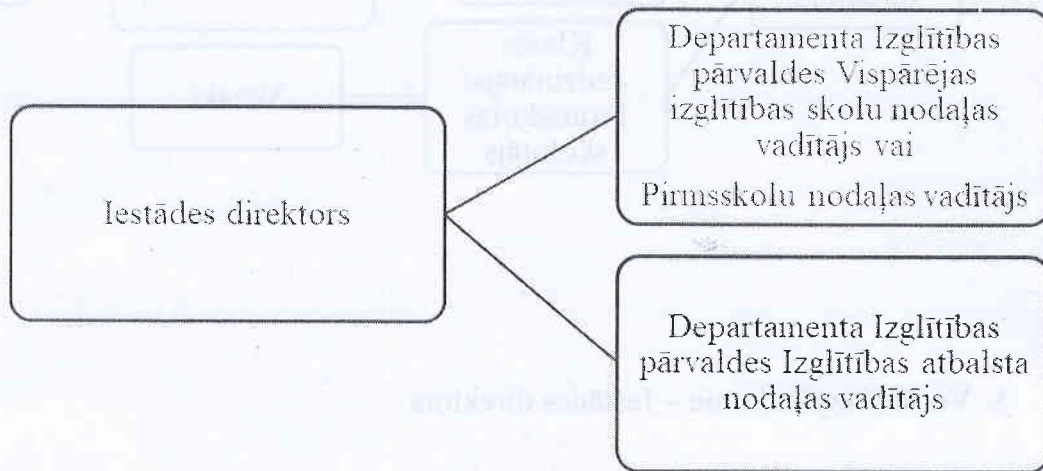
Iestādes direktors

Departamenta Izglītības pārvaldes Vispārējas izglītības skolu nodaļas vadītājs vai

Pirmsskolu nodaļas vadītājs

Departamenta Izglītības pārvaldes Izglītības atbalsta nodaļas vadītājs